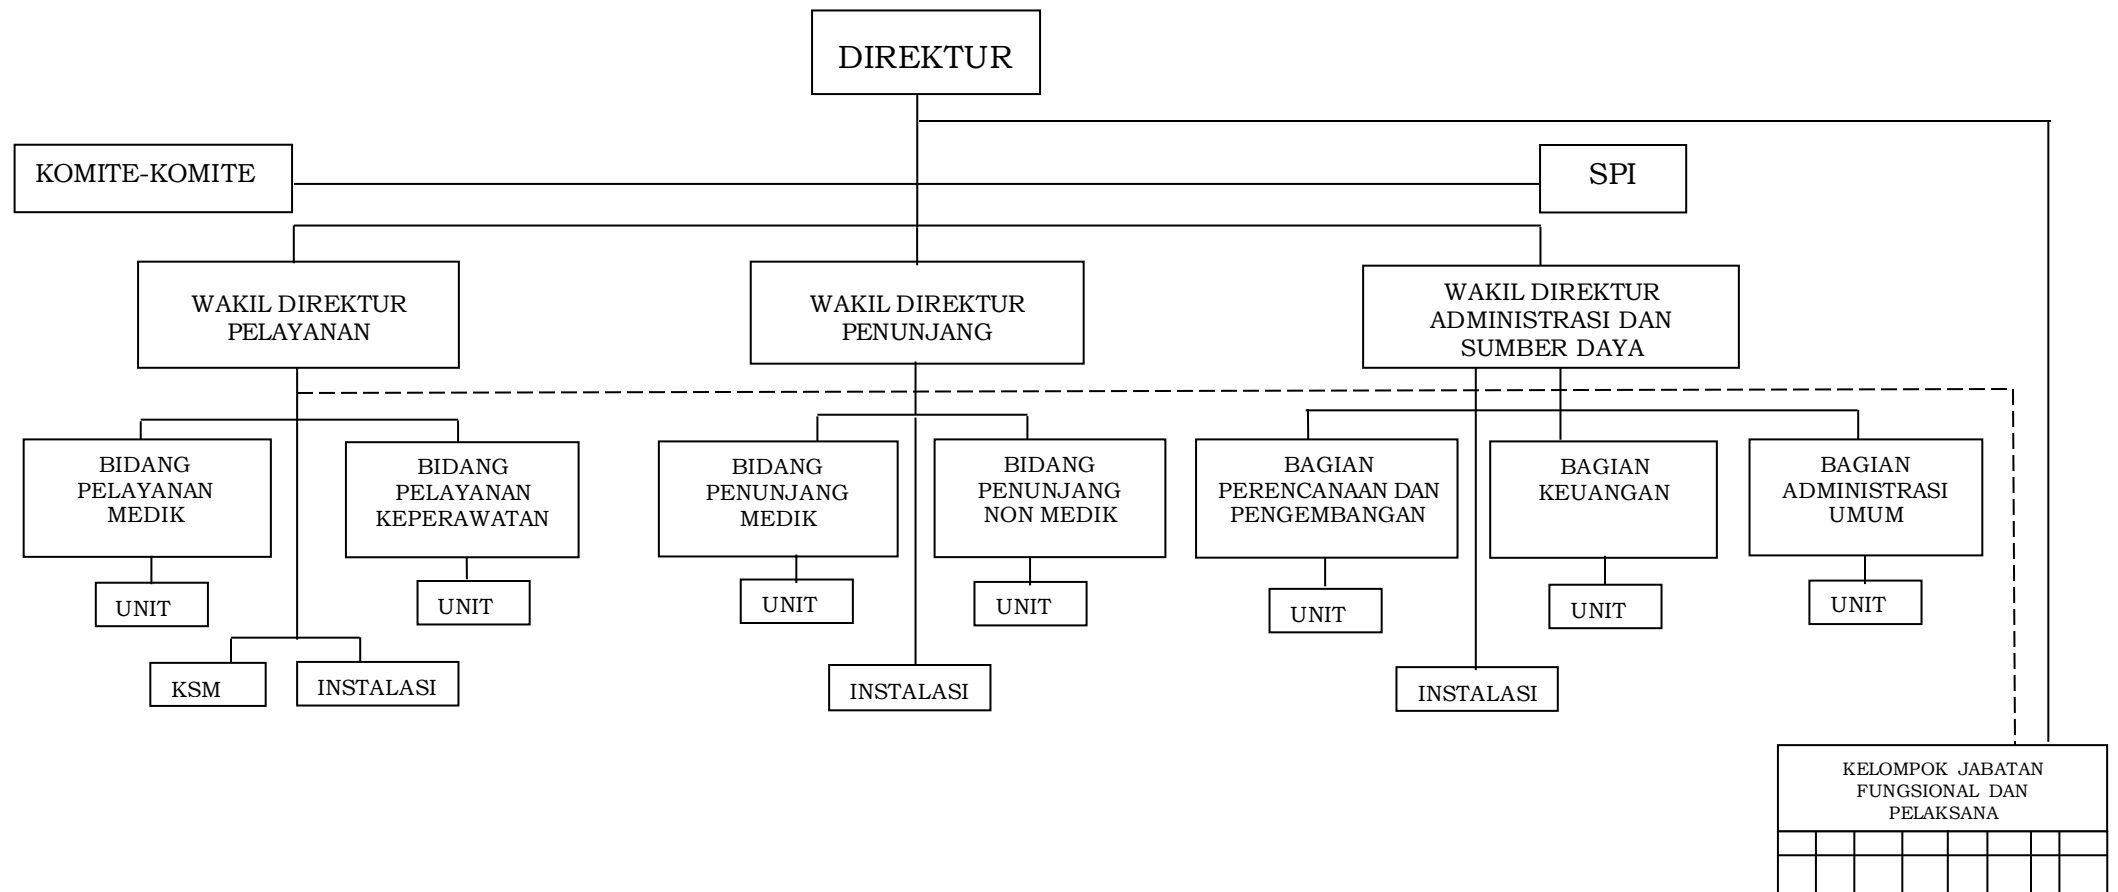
DIREKTUR

KOMITE-KOMITE

SPI

WAKIL DIREKTUR PELAYANAN

WAKIL DIREKTUR PENUNJANG

WAKIL DIREKTUR ADMINISTRASI DAN SUMBER DAYA

BIDANG PELAYANAN MEDIK

UNIT

BIDANG PELAYANAN KEPERAWATAN

UNIT

KSM

INSTALASI

BIDANG PENUNJANG MEDIK

UNIT

BIDANG PENUNJANG NON MEDIK

UNIT

INSTALASI

BAGIAN PERENCANAAN DAN PENGEMBANGAN

UNIT

BAGIAN KEUANGAN

UNIT

BAGIAN ADMINISTRASI UMUM

UNIT

INSTALASI

KELOMPOK JABATAN FUNGSIONAL DAN PELAKSANA